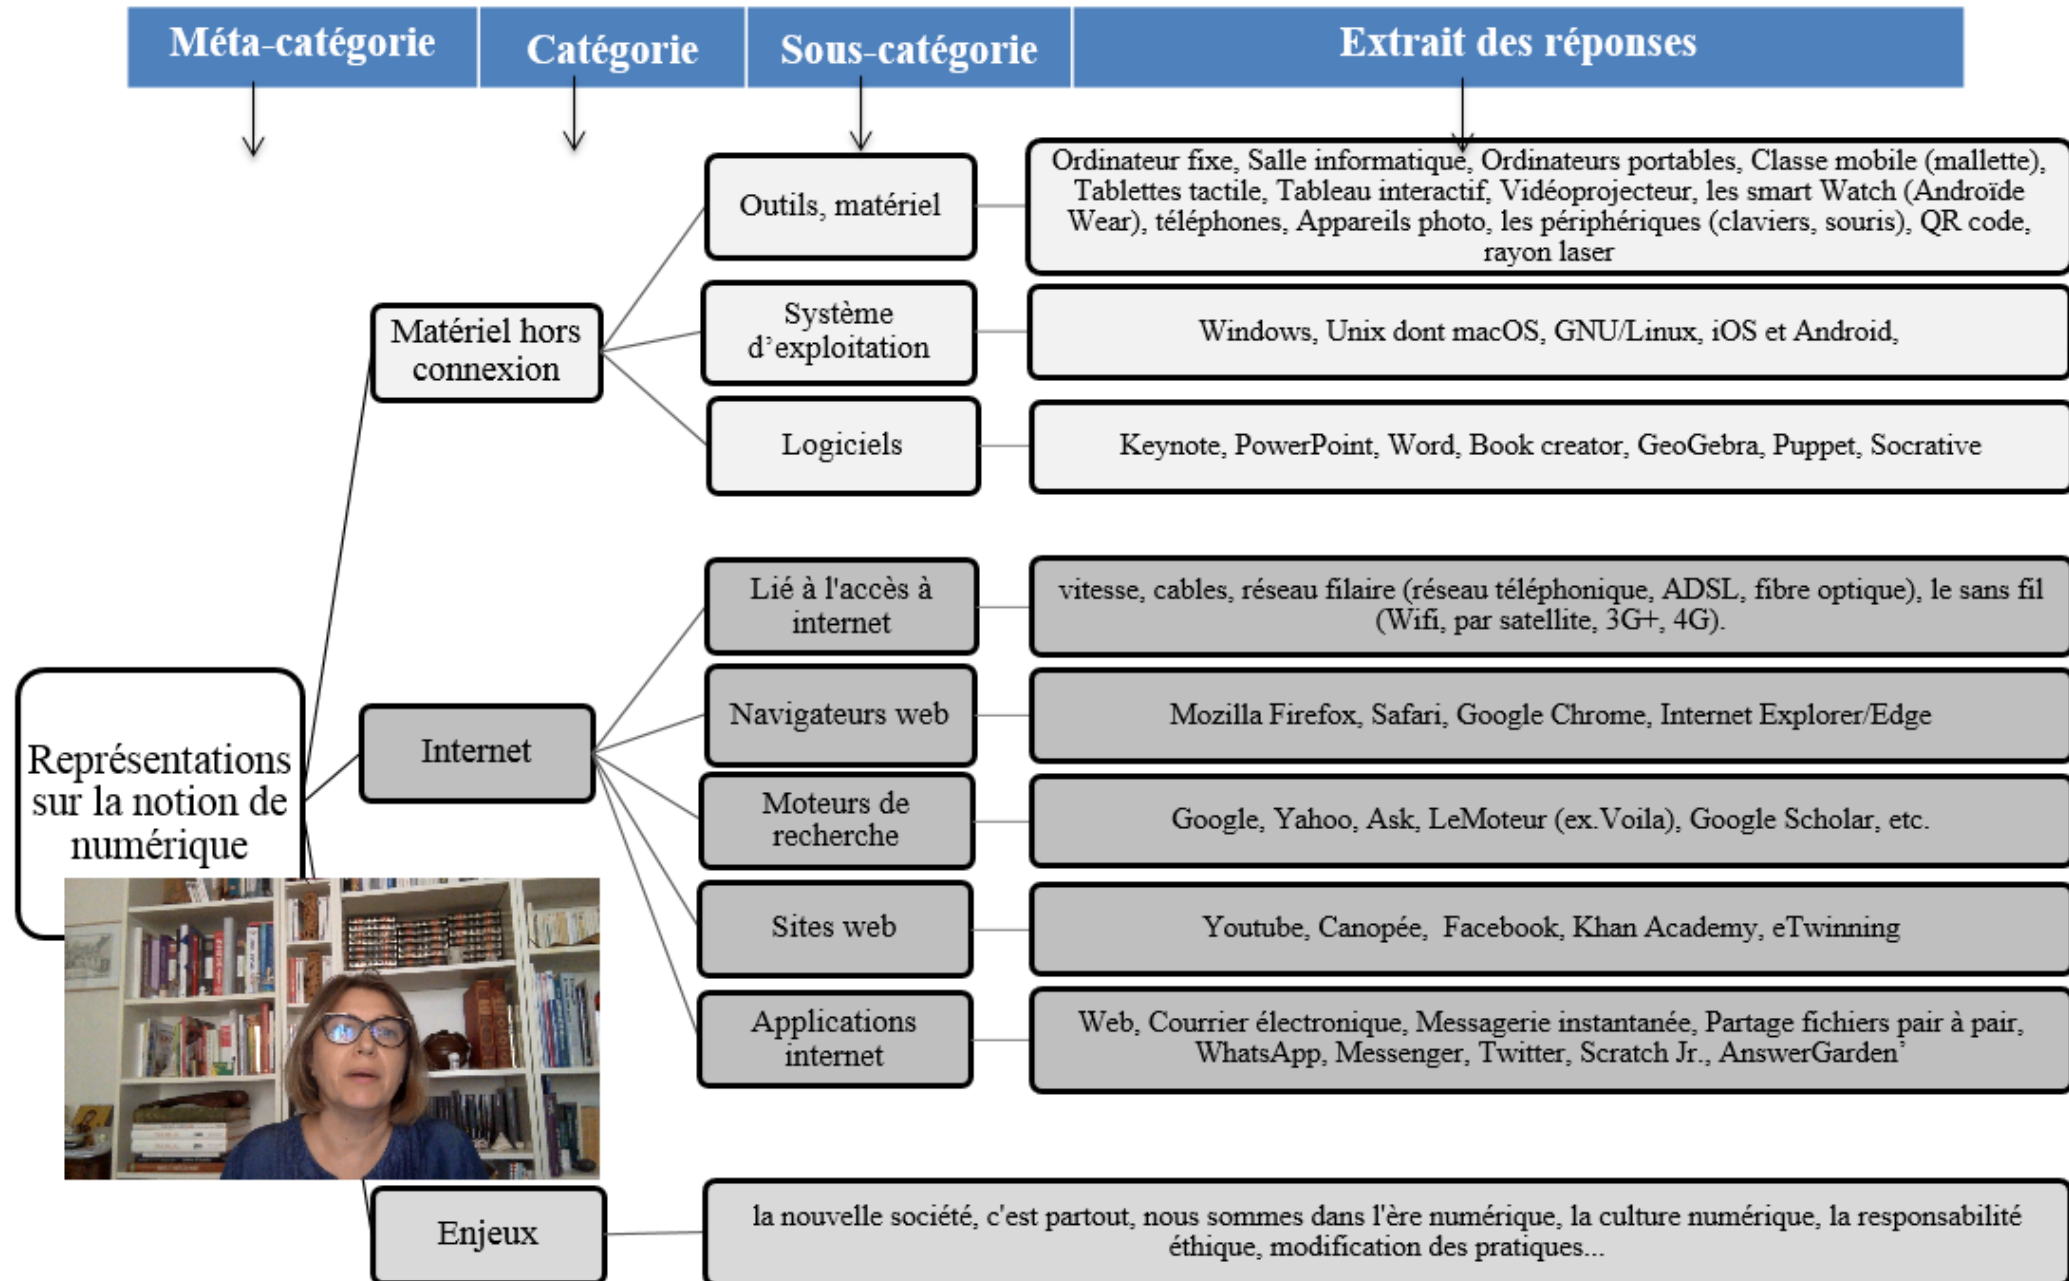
Méta-catégorie | Catégorie | Sous-catégorie | Extrait des réponses

Représentations sur la notion de numérique

Matériel hors connexion

Outils, matériel

Ordinateur fixe, Salle informatique, Ordinateurs portables, Classe mobile (mallette), Tablettes tactile, Tableau interactif, Vidéoprojecteur, les smart Watch (Androïde Wear), téléphones, Appareils photo, les périphériques (claviers, souris), QR code, rayon laser

Système d'exploitation

Windows, Unix dont macOS, GNU/Linux, iOS et Android,

Logiciels

Keynote, PowerPoint, Word, Book creator, GeoGebra, Puppet, Socrative

Internet

Lié à l'accès à internet

vitesse, cables, réseau filaire (réseau téléphonique, ADSL, fibre optique), le sans fil (Wifi, par satellite, 3G+, 4G).

Navigateurs web

Mozilla Firefox, Safari, Google Chrome, Internet Explorer/Edge

Moteurs de recherche

Google, Yahoo, Ask, LeMoteur (ex.Voila), Google Scholar, etc.

Sites web

Youtube, Canopée, Facebook, Khan Academy, eTwinning

Applications internet

Web, Courrier électronique, Messagerie instantanée, Partage fichiers pair à pair, WhatsApp, Messenger, Twitter, Scratch Jr., AnswerGarden'

Enjeux

la nouvelle société, c'est partout, nous sommes dans l'ère numérique, la culture numérique, la responsabilité éthique, modification des pratiques...